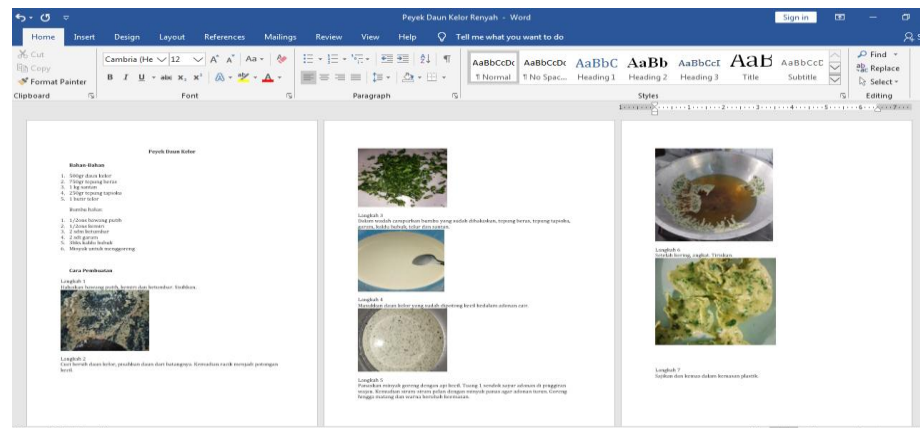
Peyek Daun Kelor Renyah - Word

Sign in

File Home Insert Design Layout References Mailings Review View Help Tell me what you want to do

Cut
Copy
Format Painter
Clipboard

Cambria (He 12 A A Aa
B I U abc x₂ x²
Font

Paragraph

AaBbCcDc ¶ Normal
AaBbCcDc ¶ No Spac...
AaBbC Heading 1
AaBb Heading 2
AaBbCcI Heading 3
AaB Title
AaBbCcC Subtitle
Styles

Find
Replace
Select
Editing

Peyek Daun Kelor

Bahan-Bahan

1. 50gr daun kelor
2. 75gr tepung beras
3. 1 kg santan
4. 25gr tepung tapioka
5. 1 butir telor

Bumbu halus

1. 1/2ons bawang putih
2. 1/2ons kemiri
3. 2 sdm ketumbar
4. 2 sdt garam
5. 3bks kaldu bubuk
6. Minyak untuk menggoreng

Cara Pembuatan

Langkah 1
Haluskan bawang putih, kemiri dan ketumbar. Sisihkan.

Langkah 2
Cuci bersih daun kelor, pisahkan daun dari batangnya. Kemudian rajang atau potong kecil.

Langkah 3
Dalam wadah campurkan bumbu yang sudah dihaluskan, tepung beras, tepung tapioka, garam, kaldu bubuk, telur dan santan.

Langkah 4
Masukkan daun kelor yang sudah dipotong kecil kedalam adonan cair.

Langkah 5
Panaskan minyak goreng dengan api kecil. Tuang 1 sendok sayur adonan di penggoren wajan. Kemudian siram siram pelan dengan minyak panas agar adonan turun. Goreng hingga matang dan warna berubah kecoklatan.

Langkah 6
Setelah kering, angkat. Tiriskan.

Langkah 7
Sajikan dan kemas dalam kemasan plastik.